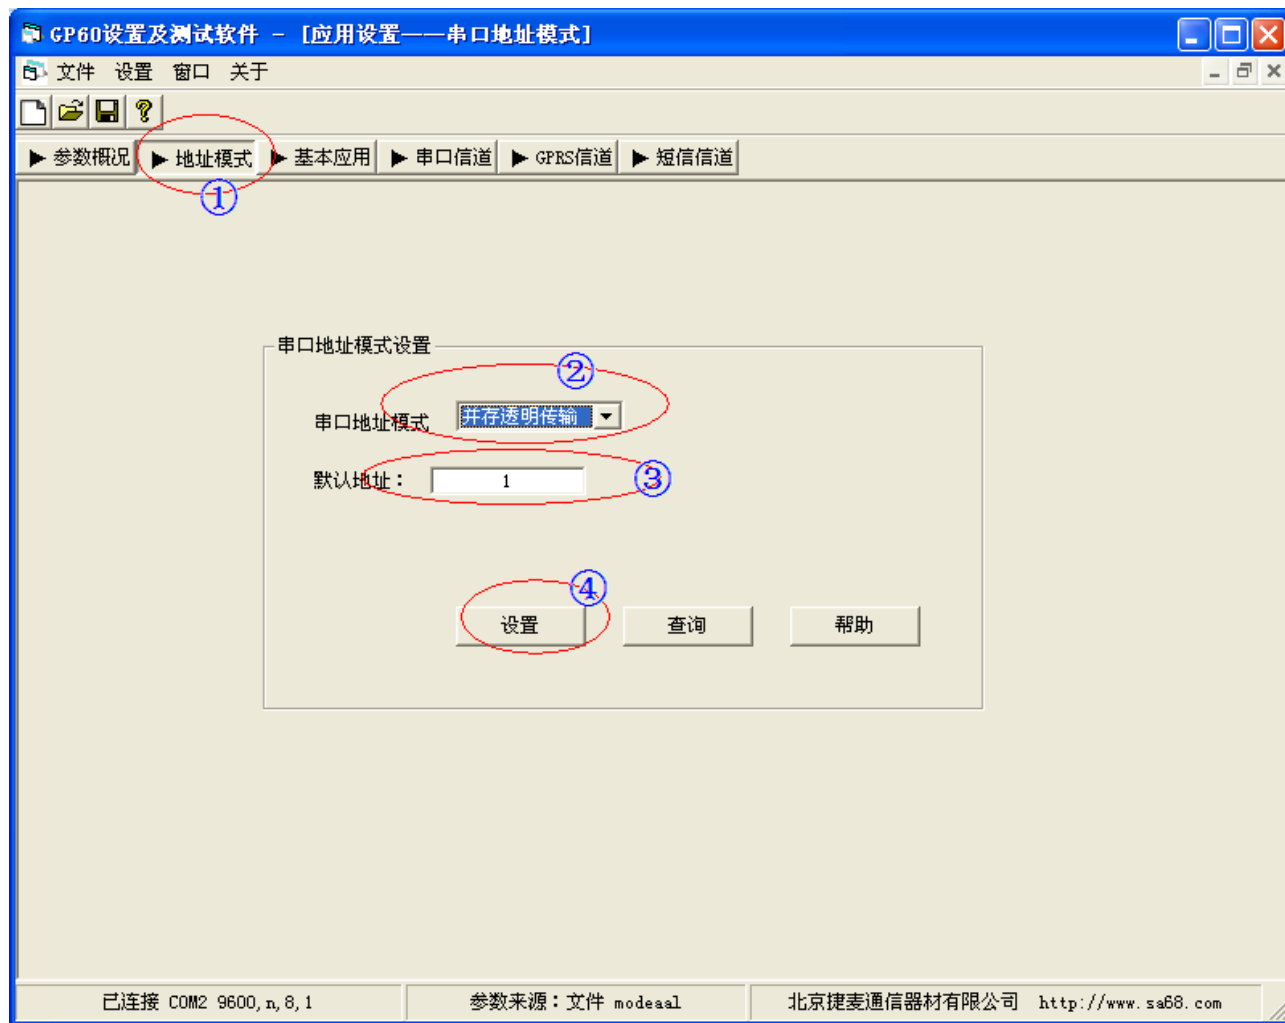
GP60设置及测试软件 - [应用设置——串口地址模式]

文件 设置 窗口 关于

▶ 参数概况 ▶ 地址模式 ▶ 基本应用 ▶ 串口信道 ▶ GPRS信道 ▶ 短信信道

①

串口地址模式设置

②

串口地址模式 并存透明传输

默认地址： 1 ③

④

设置 查询 帮助

已连接 COM2 9600, n, 8, 1 参数来源：文件 modeaal 北京捷麦通信器材有限公司 http://www.sa68.com